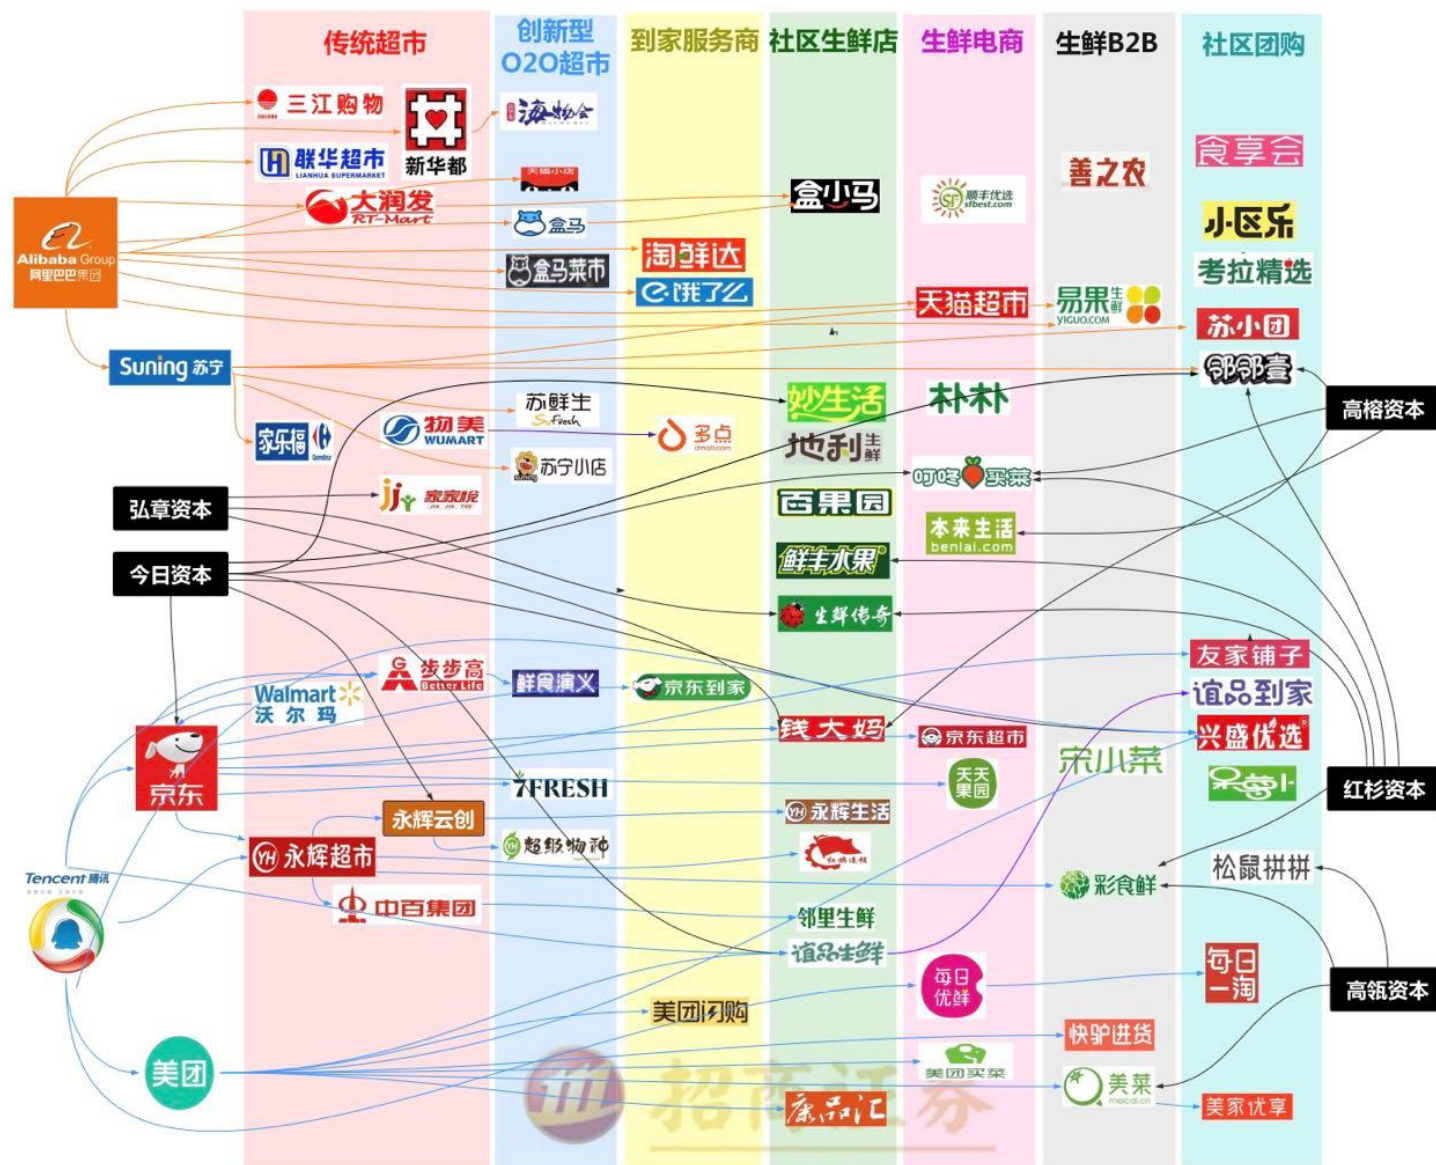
传统超市
创新型 O2O超市
到家服务商
社区生鲜店
生鲜电商
生鲜B2B
社区团购

Alibaba Group 阿里巴巴集团
三江购物
新华都
联华超市 LIANHUA SUPERMARKET
大润发 RT-Mart
盒马
盒马菜市
淘鲜达
饿了么
盒小马
顺丰优选 sfbest.com
天猫超市
善之农
易果生鲜 YIGUO.COM
食享会
小区乐
考拉精选
苏小团
邻邻壹

Suning 苏宁
家乐福
物美 WUMART
苏鲜生 Su Fresh
多点
苏宁小店
妙生活
地利生鲜
朴朴
叮咚买菜
百果园
本来生活 benlai.com
鲜丰水果
生鲜传奇
高榕资本

弘章资本
家家悦
今日资本

步步高 Better Life
Walmart 沃尔玛
鲜食演义
京东到家
友家铺子
谊品到家
钱大妈
京东超市
兴盛优选
京东
7FRESH
天天果园
宋小菜
另一个
红杉资本
永辉云创
永辉生活
永辉超市
超级物种
彩食鲜
松鼠拼拼
Tencent 腾讯
中百集团
邻里生鲜
谊品生鲜
每日优鲜
每日一淘
高瓴资本
美团闪购
快驴进货
美团
美团买菜
美菜 meicai.cn
康品汇
美家优享
招商证券